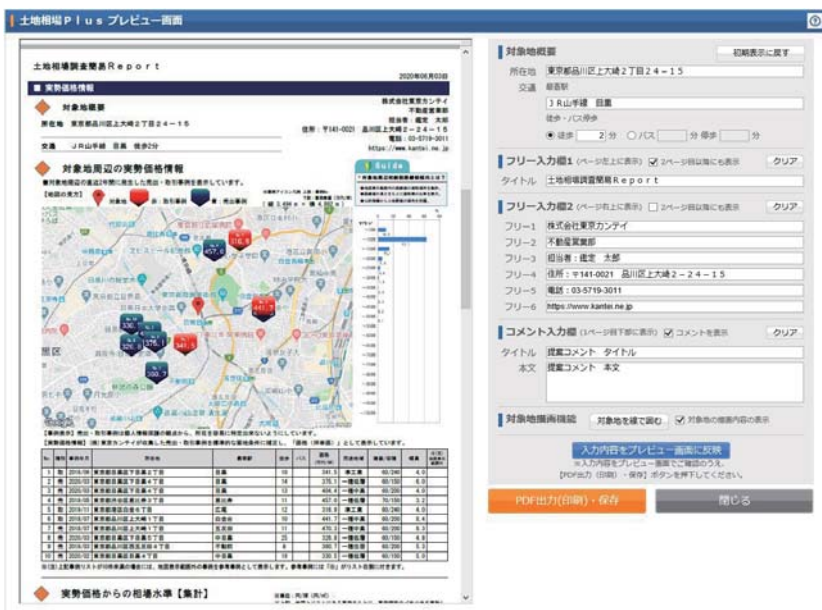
土地相場Ｐｌｕｓ プレビュー画面

土地相場調査簡易Ｒｅｐｏｒｔ

2020年06月03日

■ 実勢価格情報

対象地概要

株式会社東京カンテイ
不動産営業部
担当者：鑑定 太郎
住所：〒141-0021 品川区上大崎２－２４－１５
電話：03-5719-3011
https://www.kantei.ne.jp

所在地 東京都品川区上大崎２丁目２４－１５

交通 ＪＲ山手線 目黒 徒歩2分

対象地周辺の実勢価格情報

Guide

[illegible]

| No. | 種別 | 事例年月 | 所在地 | 最寄駅 | 徒歩 | バス | 価格 | 用途地域 | 建蔽/容積 | 間口 | 形状 |
|---|---|---|---|---|---|---|---|---|---|---|---|
| 1 | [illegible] | 2019/08 | 東京都目黒区下目黒１丁目 | 目黒 | 14 | | 375.1 | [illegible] | 60/300 | 4.0 | |
| 2 | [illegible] | 2020/03 | 東京都目黒区下目黒４丁目 | 目黒 | 15 | | 375.1 | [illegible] | 60/200 | 4.0 | |
| 3 | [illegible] | 2020/03 | 東京都目黒区下目黒４丁目 | 目黒 | 13 | | 404.4 | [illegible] | 60/200 | 4.0 | |
| 4 | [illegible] | 2019/10 | 東京都目黒区下目黒１丁目 | 目黒 | 11 | | 457.6 | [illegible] | 70/300 | 4.0 | |
| 5 | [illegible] | 2019/11 | 東京都港区白金６丁目 | 広尾 | 12 | | 316.9 | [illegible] | 60/200 | 4.0 | |
| 6 | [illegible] | 2019/09 | 東京都品川区上大崎１丁目 | 白金台 | 10 | | 441.7 | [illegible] | 60/200 | 6.4 | |
| 7 | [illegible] | 2019/07 | 東京都品川区上大崎４丁目 | 目黒 | 11 | | 376.3 | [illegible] | 60/300 | 6.3 | |
| 8 | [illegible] | 2019/06 | 東京都目黒区下目黒３丁目 | 目黒 | 25 | | 326.8 | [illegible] | 60/200 | 6.0 | |
| 9 | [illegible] | 2019/09 | 東京都品川区西五反田４丁目 | 不動前 | 8 | | 380.1 | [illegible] | 60/300 | 5.2 | |
| 10 | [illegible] | 2020/02 | 東京都目黒区目黒１丁目 | 中目黒 | 16 | | 330.3 | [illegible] | 60/200 | 4.0 | |

実勢価格からの相場水準【集計】

対象地概要
初期表示に戻す
所在地 東京都品川区上大崎２丁目２４－１５
交通 最寄駅
ＪＲ山手線 目黒
徒歩・バス停歩
● 徒歩 2 分 ○ バス 分 停歩 分

フリー入力欄１ (ページ左上に表示) ☑ 2ページ目以降にも表示 クリア
タイトル 土地相場調査簡易Ｒｅｐｏｒｔ

フリー入力欄２ (ページ右上に表示) ☐ 2ページ目以降にも表示 クリア
フリー1 株式会社東京カンテイ
フリー2 不動産営業部
フリー3 担当者：鑑定 太郎
フリー4 住所：〒141-0021 品川区上大崎２－２４－１５
フリー5 電話：03-5719-3011
フリー6 https://www.kantei.ne.jp

コメント入力欄 (1ページ目下部に表示) ☑ コメントを表示 クリア
タイトル 提案コメント タイトル
本文 提案コメント 本文

対象地画面確認 対象地を緑で囲む ☑ 対象地の種画内容の表示

入力内容をプレビュー画面に反映
※入力内容をプレビュー画面でご確認のうえ、
[PDF出力（印刷）・保存] ボタンを押下してください。

PDF出力(印刷)・保存
閉じる